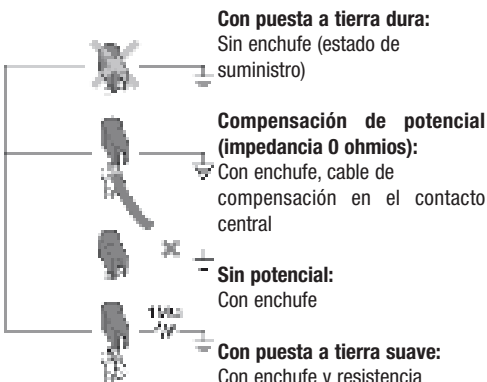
**Con puesta a tierra dura:**
Sin enchufe (estado de suministro)

**Compensación de potencial (impedancia 0 ohmios):**
Con enchufe, cable de compensación en el contacto central

**Sin potencial:**
Con enchufe

1M

**Con puesta a tierra suave:**
Con enchufe y resistencia